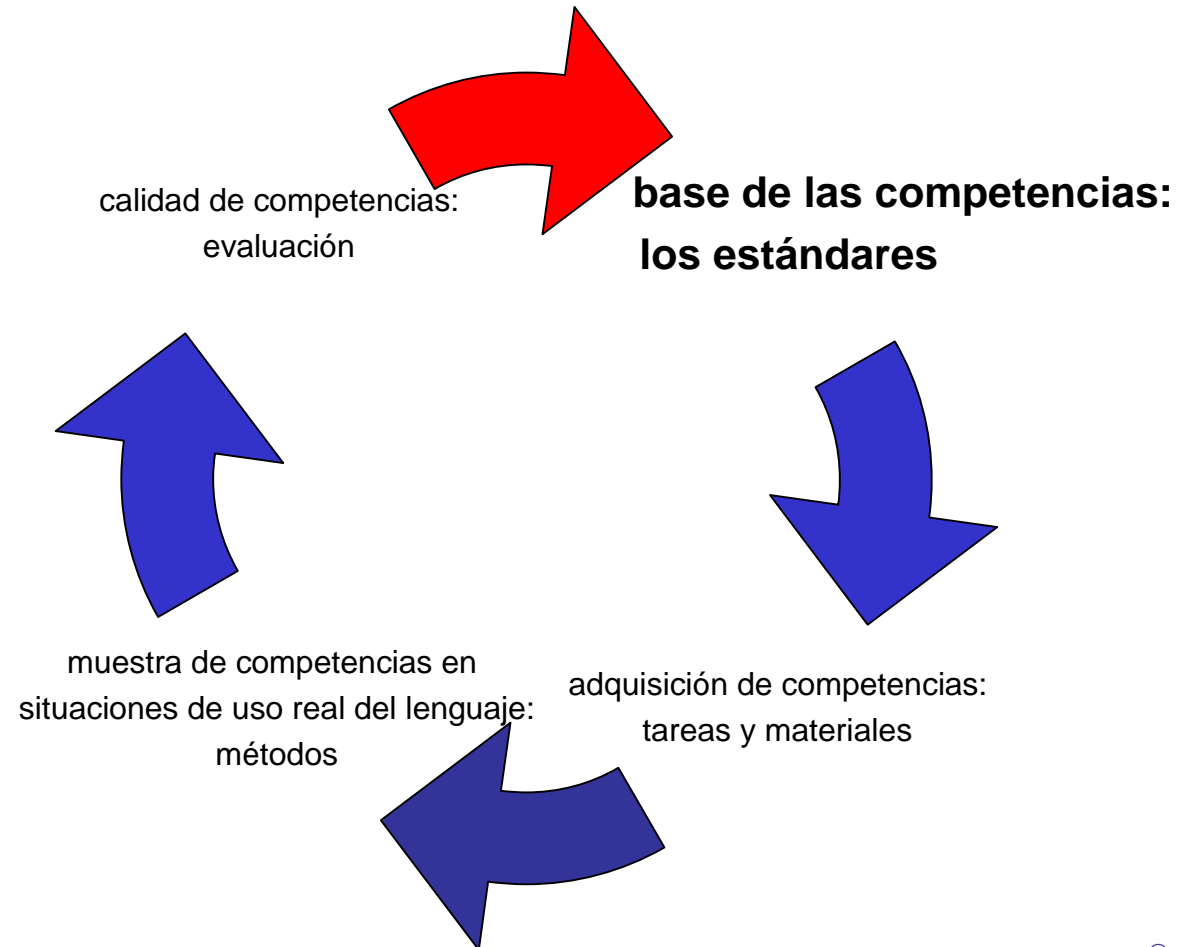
calidad de competencias: evaluación

base de las competencias: los estándares

adquisición de competencias: tareas y materiales

muestra de competencias en situaciones de uso real del lenguaje: métodos